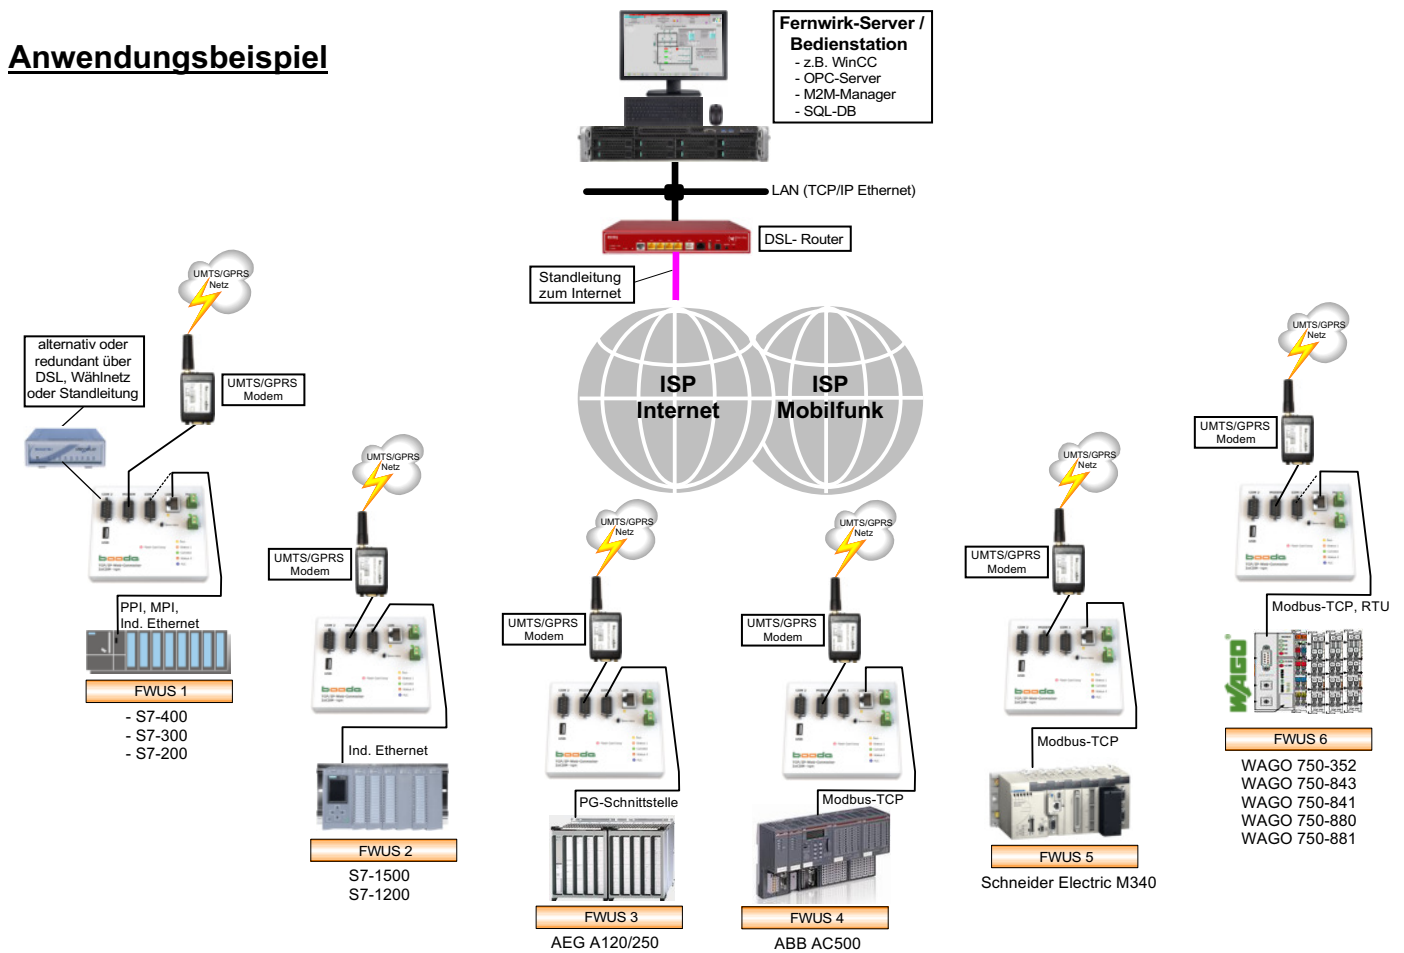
Anwendungsbeispiel

Fernwirk-Server / Bedienstation
- z.B. WinCC
- OPC-Server
- M2M-Manager
- SQL-DB

LAN (TCP/IP Ethernet)

DSL- Router

Standleitung zum Internet

ISP Internet

ISP Mobilfunk

UMTS/GPRS Netz

alternativ oder redundant über DSL, Wählnetz oder Standleitung

UMTS/GPRS Modem

PPI, MPI, Ind. Ethernet

FWUS 1
- S7-400
- S7-300
- S7-200

UMTS/GPRS Netz

UMTS/GPRS Modem

Ind. Ethernet

FWUS 2
S7-1500
S7-1200

UMTS/GPRS Netz

UMTS/GPRS Modem

PG-Schnittstelle

FWUS 3
AEG A120/250

UMTS/GPRS Netz

UMTS/GPRS Modem

Modbus-TCP

FWUS 4
ABB AC500

UMTS/GPRS Netz

UMTS/GPRS Modem

Modbus-TCP

FWUS 5
Schneider Electric M340

UMTS/GPRS Netz

UMTS/GPRS Modem

Modbus-TCP, RTU

WAGO

FWUS 6
WAGO 750-352
WAGO 750-843
WAGO 750-841
WAGO 750-880
WAGO 750-881